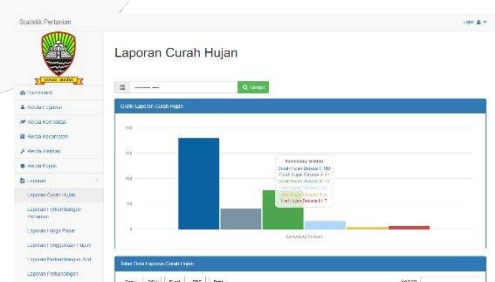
Statistik Pertanian

Laporan Curah Hujan

Dashboard
Kelola Populasi
Kelola Komoditas
Kelola Kecamatan
Kelola Aktifitas
Kelola Pupuk
Laporan
Laporan Curah Hujan
Laporan Perkembangan Tanaman
Laporan Harga Pasar
Laporan Penggunaan Pupuk
Laporan Perkembangan Alat
Laporan Perkembangan

Q Search

Grafik Laporan Curah Hujan

200
150
100
50
0

Sumedang Selatan
Curah Hujan Dekade I: 180
Curah Hujan Dekade II: 41
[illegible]
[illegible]
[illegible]
Hari Hujan Dekade III: 7

Sumedang Selatan

Tabel Data Laporan Curah Hujan

Search: